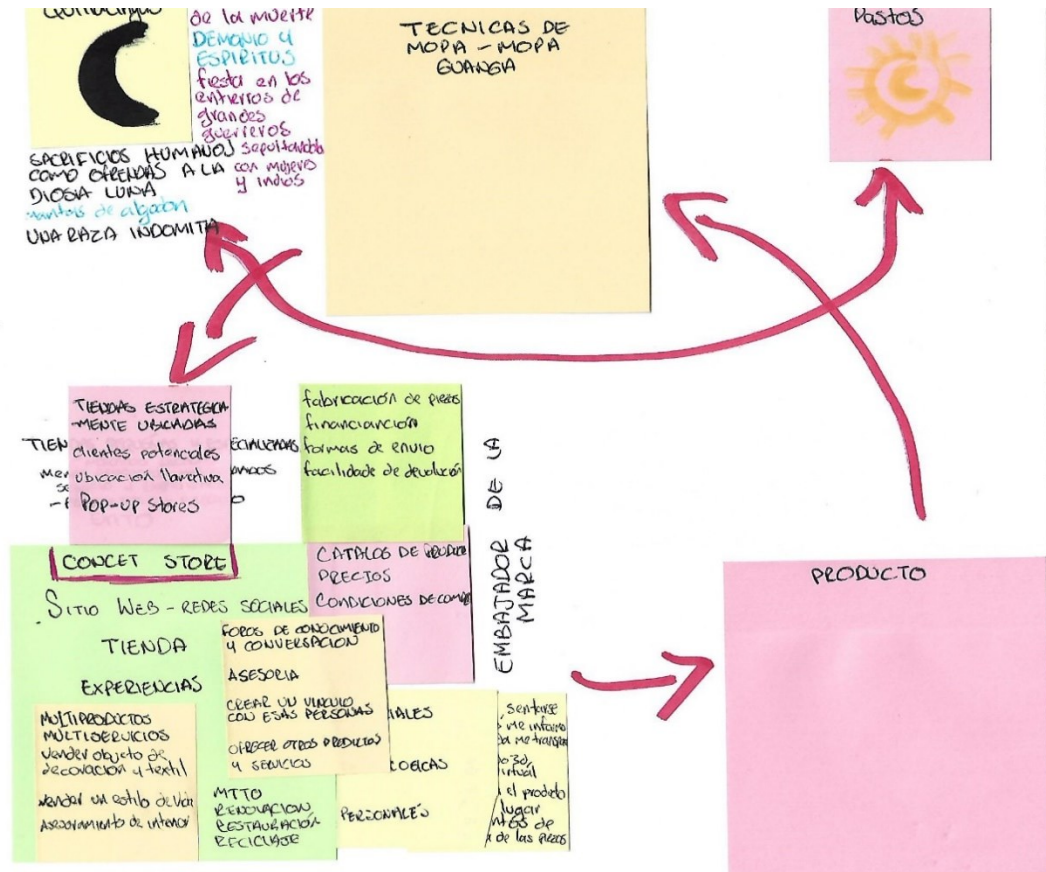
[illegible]

de la muerte
DEMONIO Y ESPIRITUS
fiesta en los entierros de grandes guerreros
SACRIFICIOS HUMANOS COMO OFRENDAS A LA DIOSA LUNA
sepultandolo con mujeres y indios
mantas de algodon
UNA RAZA INDOMITA

TECNICAS DE MOPA - MOPA GUANGA

Pastos

TIENDAS ESTRATEGICAMENTE UBICADAS
clientes potenciales
ubicacion llamativa
POP-UP Stores

TIEN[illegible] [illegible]ECIALIZADAS
Me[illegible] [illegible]amos
se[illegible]
-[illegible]

fabricación de piezas
financiación
formas de envio
facilidade de devolución

EMBAJADOR DE LA MARCA

CONCET STORE
SITIO WEB - REDES SOCIALES
TIENDA
EXPERIENCIAS

CATALOG DE PRODUC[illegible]
PRECIOS
CONDICIONES DE COM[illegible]

FOROS DE CONOCIMIENTO Y CONVERSACION
ASESORIA
CREAR UN VINCULO CON ESAS PERSONAS
OFRECER OTROS PRODUCTOS Y SERVICIOS

MULTIPRODUCTOS
MULTISERVICIOS
vender objeto de decoración y textil
vender un estilo de vida
asesoramiento de interior

MTTO
RENOVACION
RESTAURACION
RECICLAJE

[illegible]IALES
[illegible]OGICAS
PERSONALES

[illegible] sentarse
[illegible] me informo
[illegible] me transp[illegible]
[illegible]o 3D
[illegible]rtual
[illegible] el producto
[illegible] lugar
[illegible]ntos de
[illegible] de las piezas

PRODUCTO